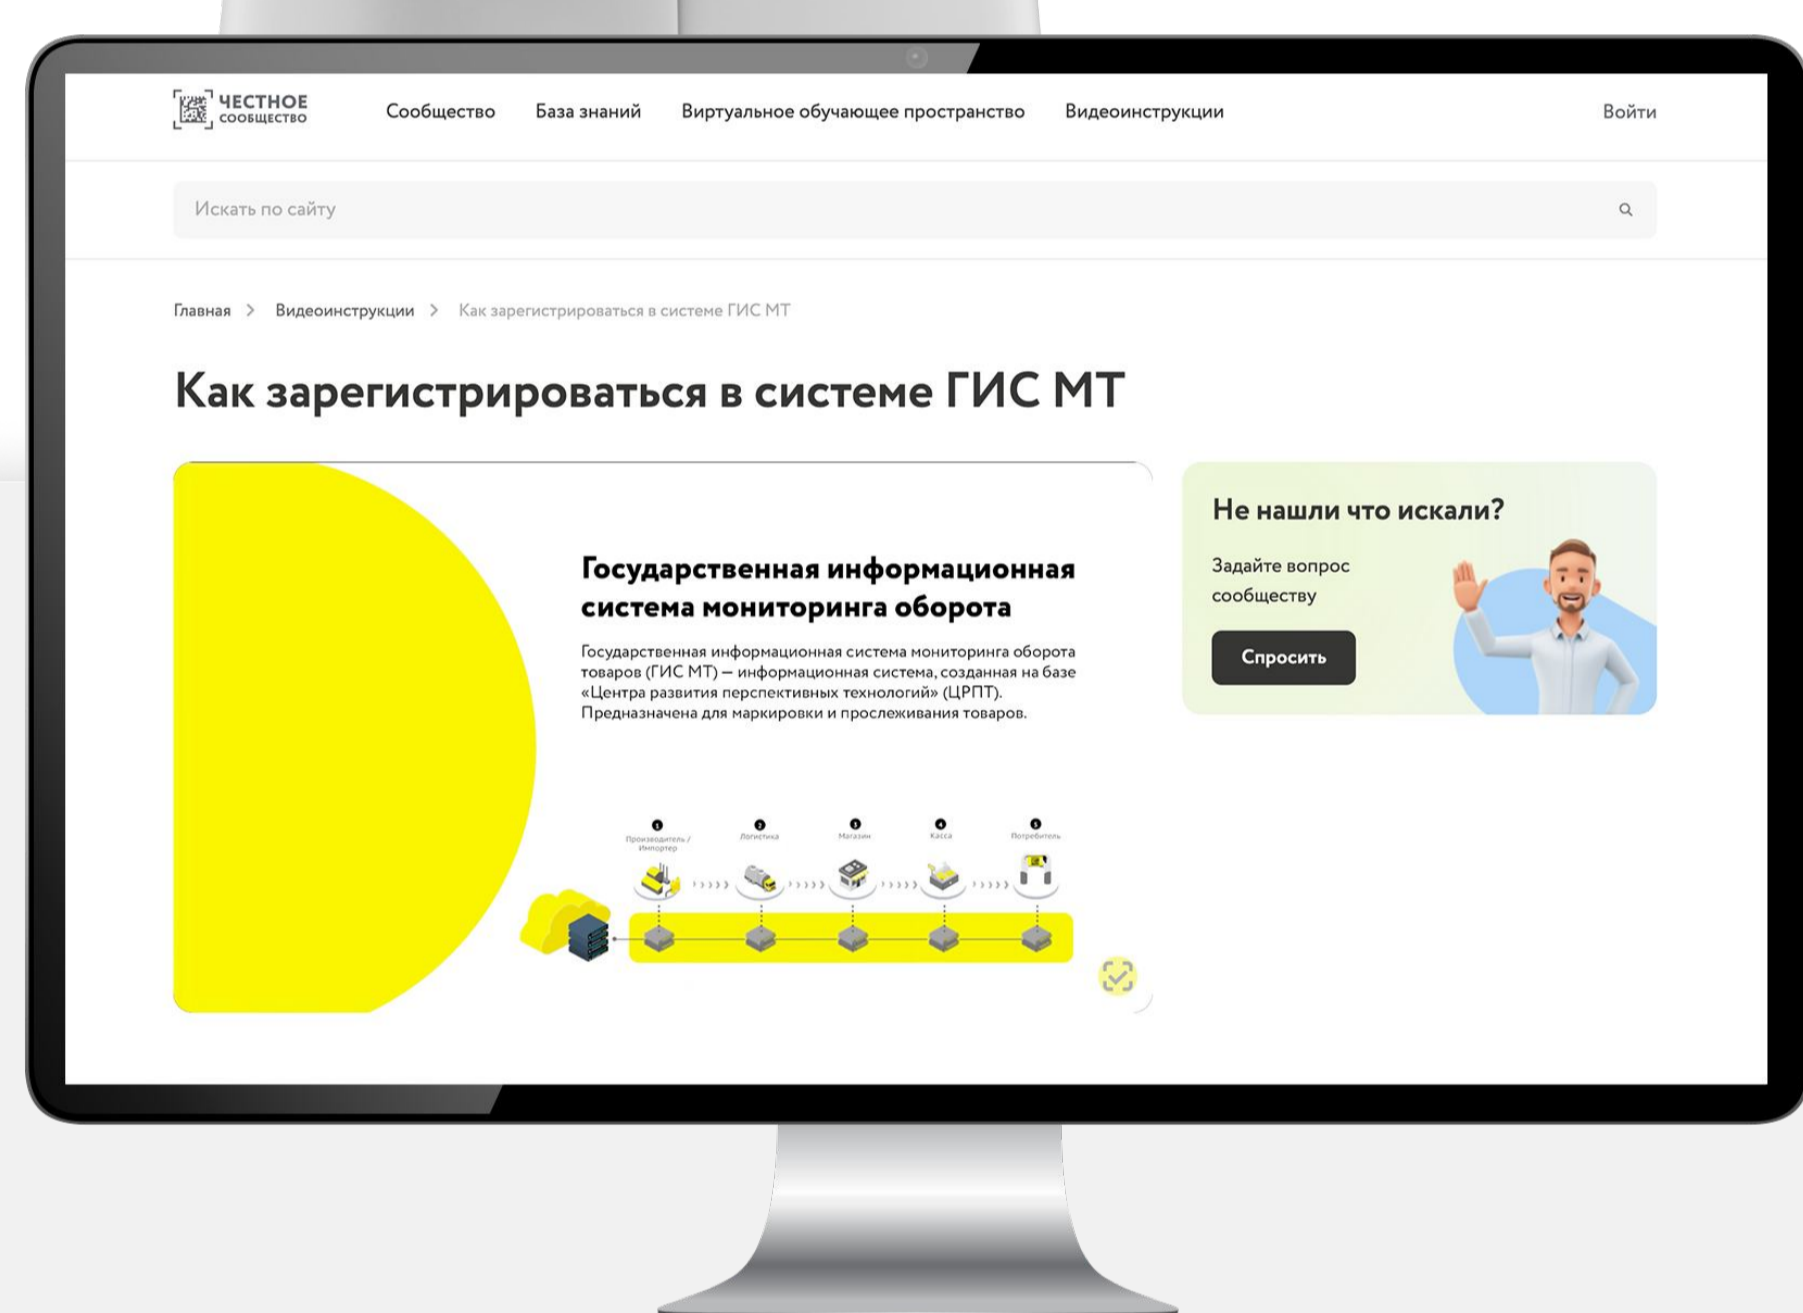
ЧЕСТНОЕ СООБЩЕСТВО

Сообщество База знаний Виртуальное обучающее пространство Видеоинструкции

Войти

Искать по сайту

Главная > Видеоинструкции > Как зарегистрироваться в системе ГИС МТ

Как зарегистрироваться в системе ГИС МТ

Государственная информационная система мониторинга оборота

Государственная информационная система мониторинга оборота товаров (ГИС МТ) — информационная система, созданная на базе «Центра развития перспективных технологий» (ЦРПТ). Предназначена для маркировки и прослеживания товаров.

1 Производитель / Импортер
2 Логистика
3 Магазин
4 Касса
5 Потребитель

Не нашли что искали?

Задайте вопрос сообществу

Спросить